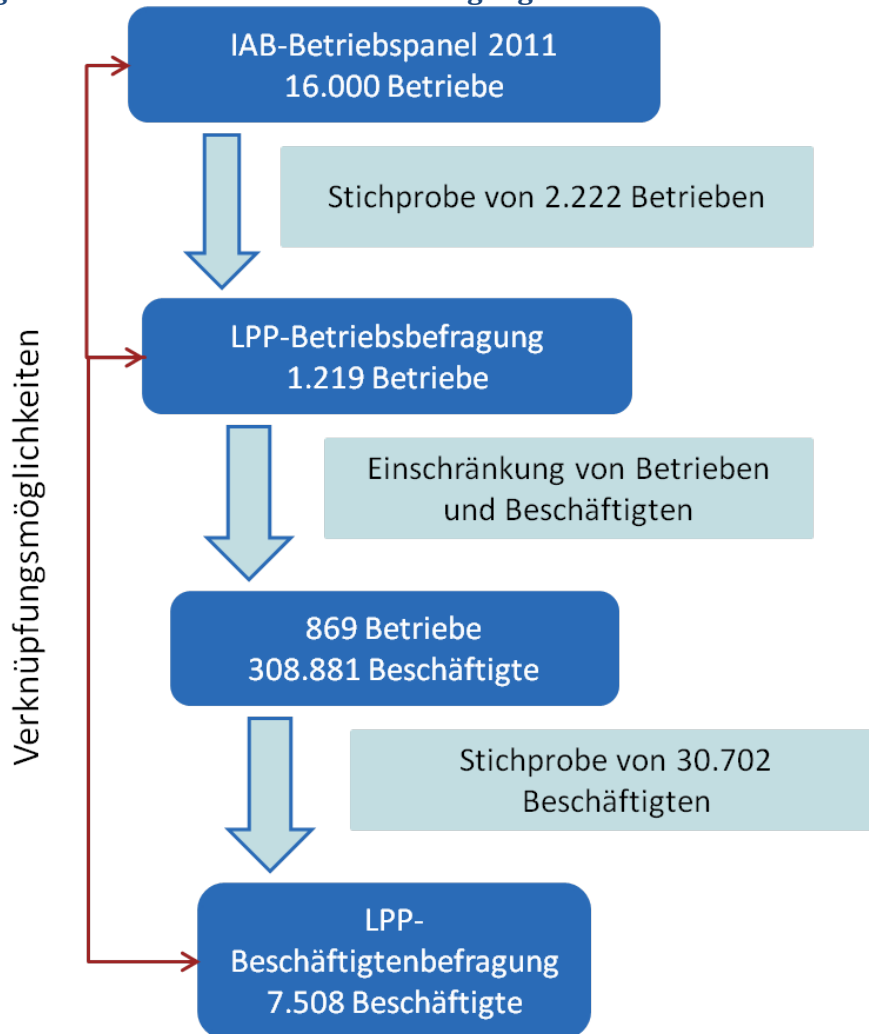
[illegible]

IAB-Betriebspanel 2011
16.000 Betriebe

Stichprobe von 2.222 Betrieben

LPP-Betriebsbefragung
1.219 Betriebe

Einschränkung von Betrieben und Beschäftigten

869 Betriebe
308.881 Beschäftigte

Stichprobe von 30.702 Beschäftigten

LPP-Beschäftigtenbefragung
7.508 Beschäftigte

Verknüpfungsmöglichkeiten